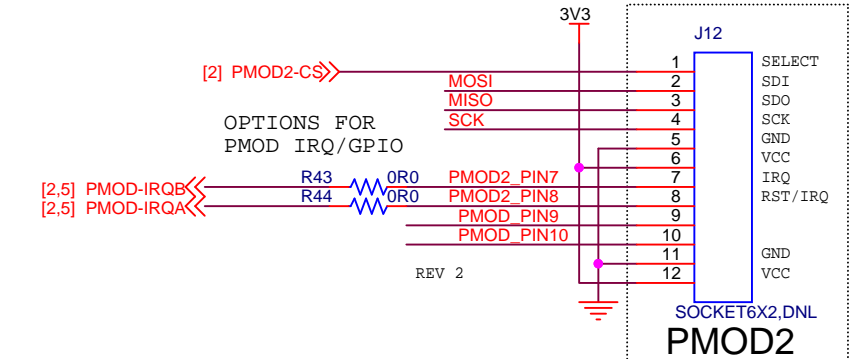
3V3

J12

[2] PMOD2-CS

MOSI
MISO
SCK

OPTIONS FOR
PMOD IRQ/GPIO

[2,5] PMOD-IRQB
[2,5] PMOD-IRQA

R43 0R0
R44 0R0

PMOD2_PIN7
PMOD2_PIN8
PMOD_PIN9
PMOD_PIN10

REV 2

| 1 | SELECT |
|---|---|
| 2 | SDI |
| 3 | SDO |
| 4 | SCK |
| 5 | GND |
| 6 | VCC |
| 7 | IRQ |
| 8 | RST/IRQ |
| 9 | |
| 10 | |
| 11 | GND |
| 12 | VCC |

SOCKET6X2,DNL

PMOD2